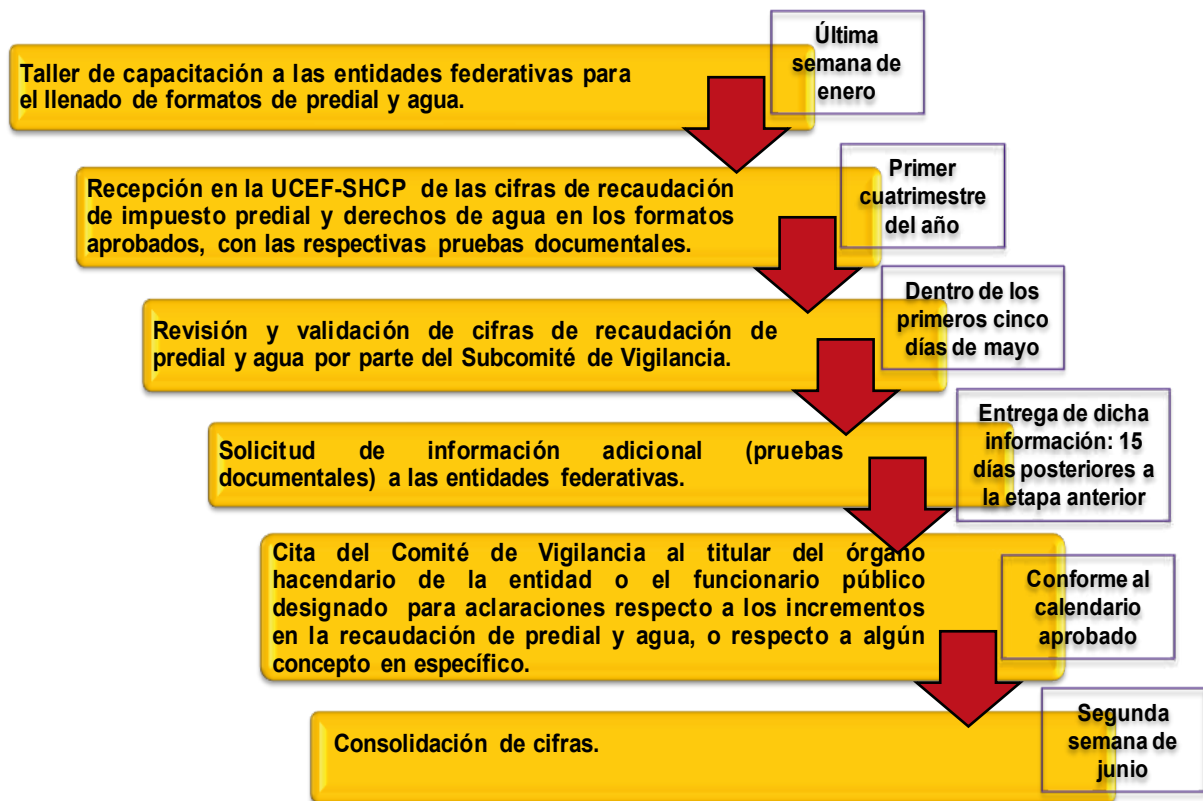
Taller de capacitación a las entidades federativas para el llenado de formatos de predial y agua.

Última semana de enero

Recepción en la UCEF-SHCP de las cifras de recaudación de impuesto predial y derechos de agua en los formatos aprobados, con las respectivas pruebas documentales.

Primer cuatrimestre del año

Revisión y validación de cifras de recaudación de predial y agua por parte del Subcomité de Vigilancia.

Dentro de los primeros cinco días de mayo

Solicitud de información adicional (pruebas documentales) a las entidades federativas.

Entrega de dicha información: 15 días posteriores a la etapa anterior

Cita del Comité de Vigilancia al titular del órgano hacendario de la entidad o el funcionario público designado para aclaraciones respecto a los incrementos en la recaudación de predial y agua, o respecto a algún concepto en específico.

Conforme al calendario aprobado

Consolidación de cifras.

Segunda semana de junio